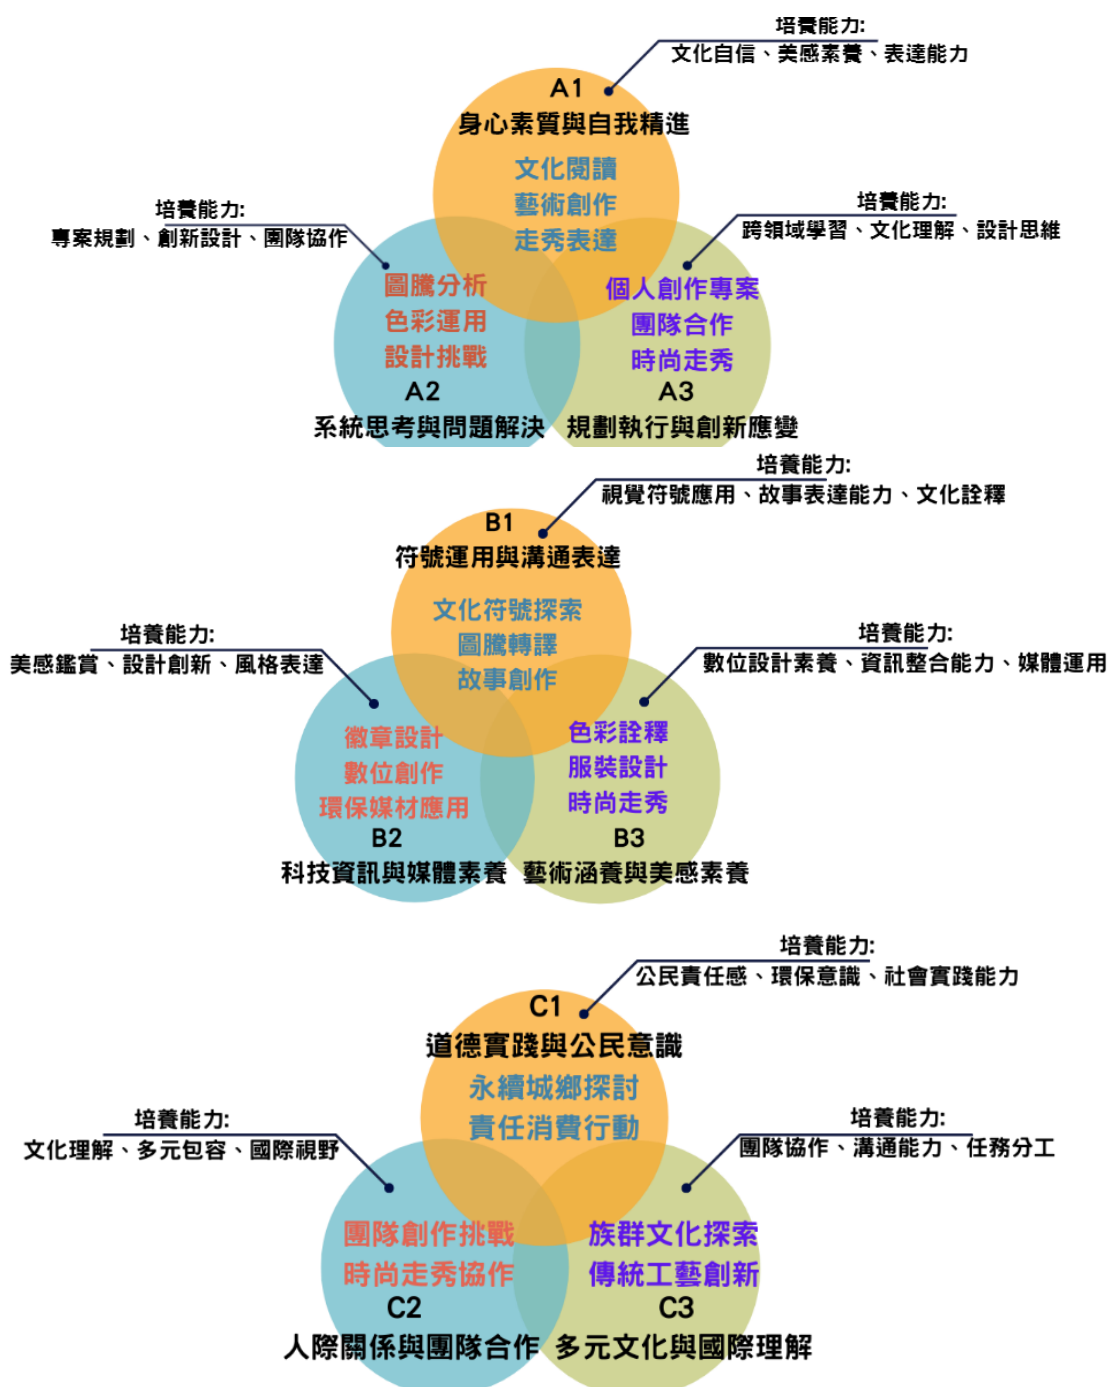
培養能力:
文化自信、美感素養、表達能力

A1
身心素質與自我精進
文化閱讀
藝術創作
走秀表達

培養能力:
專案規劃、創新設計、團隊協作

培養能力:
跨領域學習、文化理解、設計思維

圖騰分析
色彩運用
設計挑戰
A2
系統思考與問題解決

個人創作專案
團隊合作
時尚走秀
A3
規劃執行與創新應變

培養能力:
視覺符號應用、故事表達能力、文化詮釋

B1
符號運用與溝通表達
文化符號探索
圖騰轉譯
故事創作

培養能力:
美感鑑賞、設計創新、風格表達

培養能力:
數位設計素養、資訊整合能力、媒體運用

徽章設計
數位創作
環保媒材應用
B2
科技資訊與媒體素養

色彩詮釋
服裝設計
時尚走秀
B3
藝術涵養與美感素養

培養能力:
公民責任感、環保意識、社會實踐能力

C1
道德實踐與公民意識
永續城鄉探討
責任消費行動

培養能力:
文化理解、多元包容、國際視野

培養能力:
團隊協作、溝通能力、任務分工

團隊創作挑戰
時尚走秀協作
C2
人際關係與團隊合作

族群文化探索
傳統工藝創新
C3
多元文化與國際理解